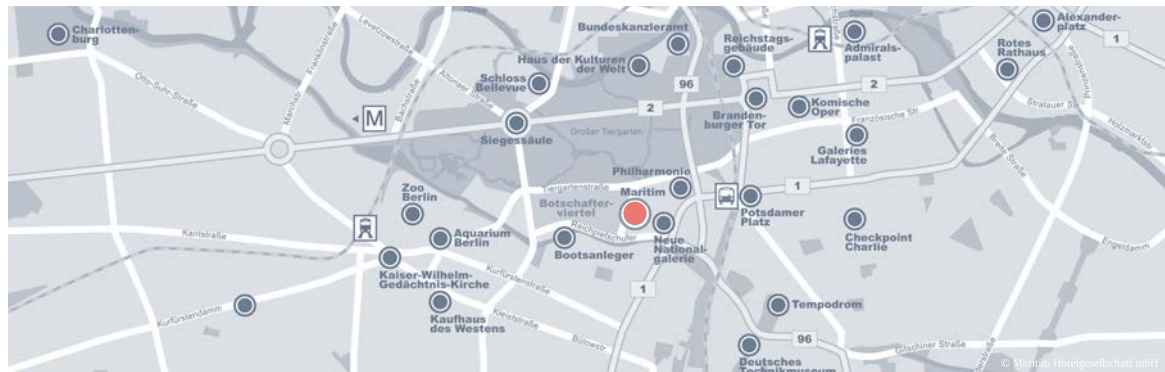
Charlottenburg
Levetzowstraße
Franklinstraße
Alt-Moabit
Bundeskanzleramt
Haus der Kulturen der Welt
Reichstagsgebäude
Admiralspalast
Alexanderplatz
Rotes Rathaus
1
Otto-Suhr-Straße
Schloss Bellevue
Altonaer Str.
96
2
Bachstraße
M
2
Brandenburger Tor
Komische Oper
Französische Str.
Stralauer Str.
Holzmarktstr.
Siegessäule
Großer Tiergarten
Galeries Lafayette
Philharmonie
Tiergartenstraße
Maritim
1
Zoo Berlin
Botschafterviertel
Potsdamer Platz
Kantstraße
Aquarium Berlin
Reichpietschufer
Neue Nationalgalerie
Checkpoint Charlie
Engeldamm
Bootsanleger
Kaiser-Wilhelm-Gedächtnis-Kirche
Kurfürstenstraße
1
Kurfürstendamm
Kaufhaus des Westens
Kleiststraße
Tempodrom
Bülowstr.
96
Deutsches Technikmuseum
Gitschiner Straße
© Maritim Hotelgesellschaft mbH